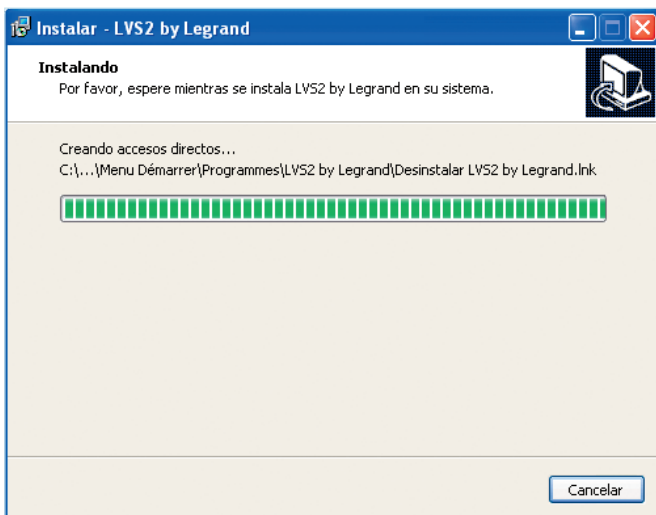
Instalar - LVS2 by Legrand

Instalando
Por favor, espere mientras se instala LVS2 by Legrand en su sistema.

Creando accesos directos...
C:\...\Menu Démarrer\Programmes\LVS2 by Legrand\Desinstalar LVS2 by Legrand.lnk

Cancelar